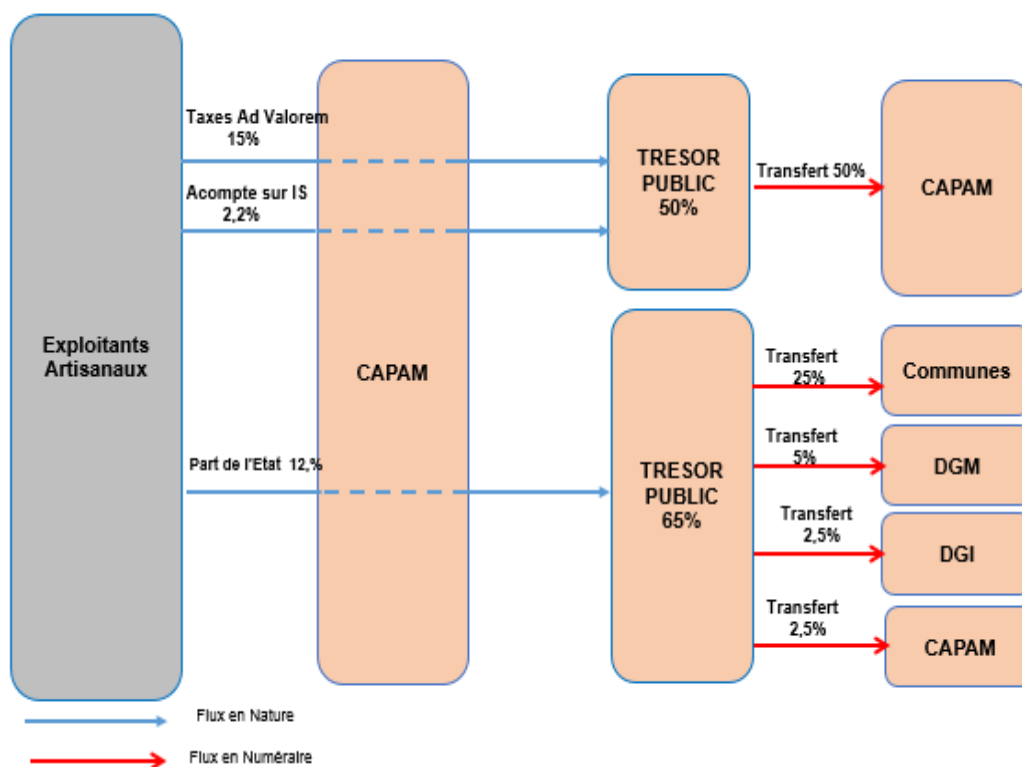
Exploitants Artisanaux

Taxes Ad Valorem 15%

Acompte sur IS 2,2%

Part de l'Etat 12,%

CAPAM

TRESOR PUBLIC 50%

Transfert 50%

CAPAM

TRESOR PUBLIC 65%

Transfert 25%

Communes

Transfert 5%

DGM

Transfert 2,5%

DGI

Transfert 2,5%

CAPAM

Flux en Nature

Flux en Numéraire